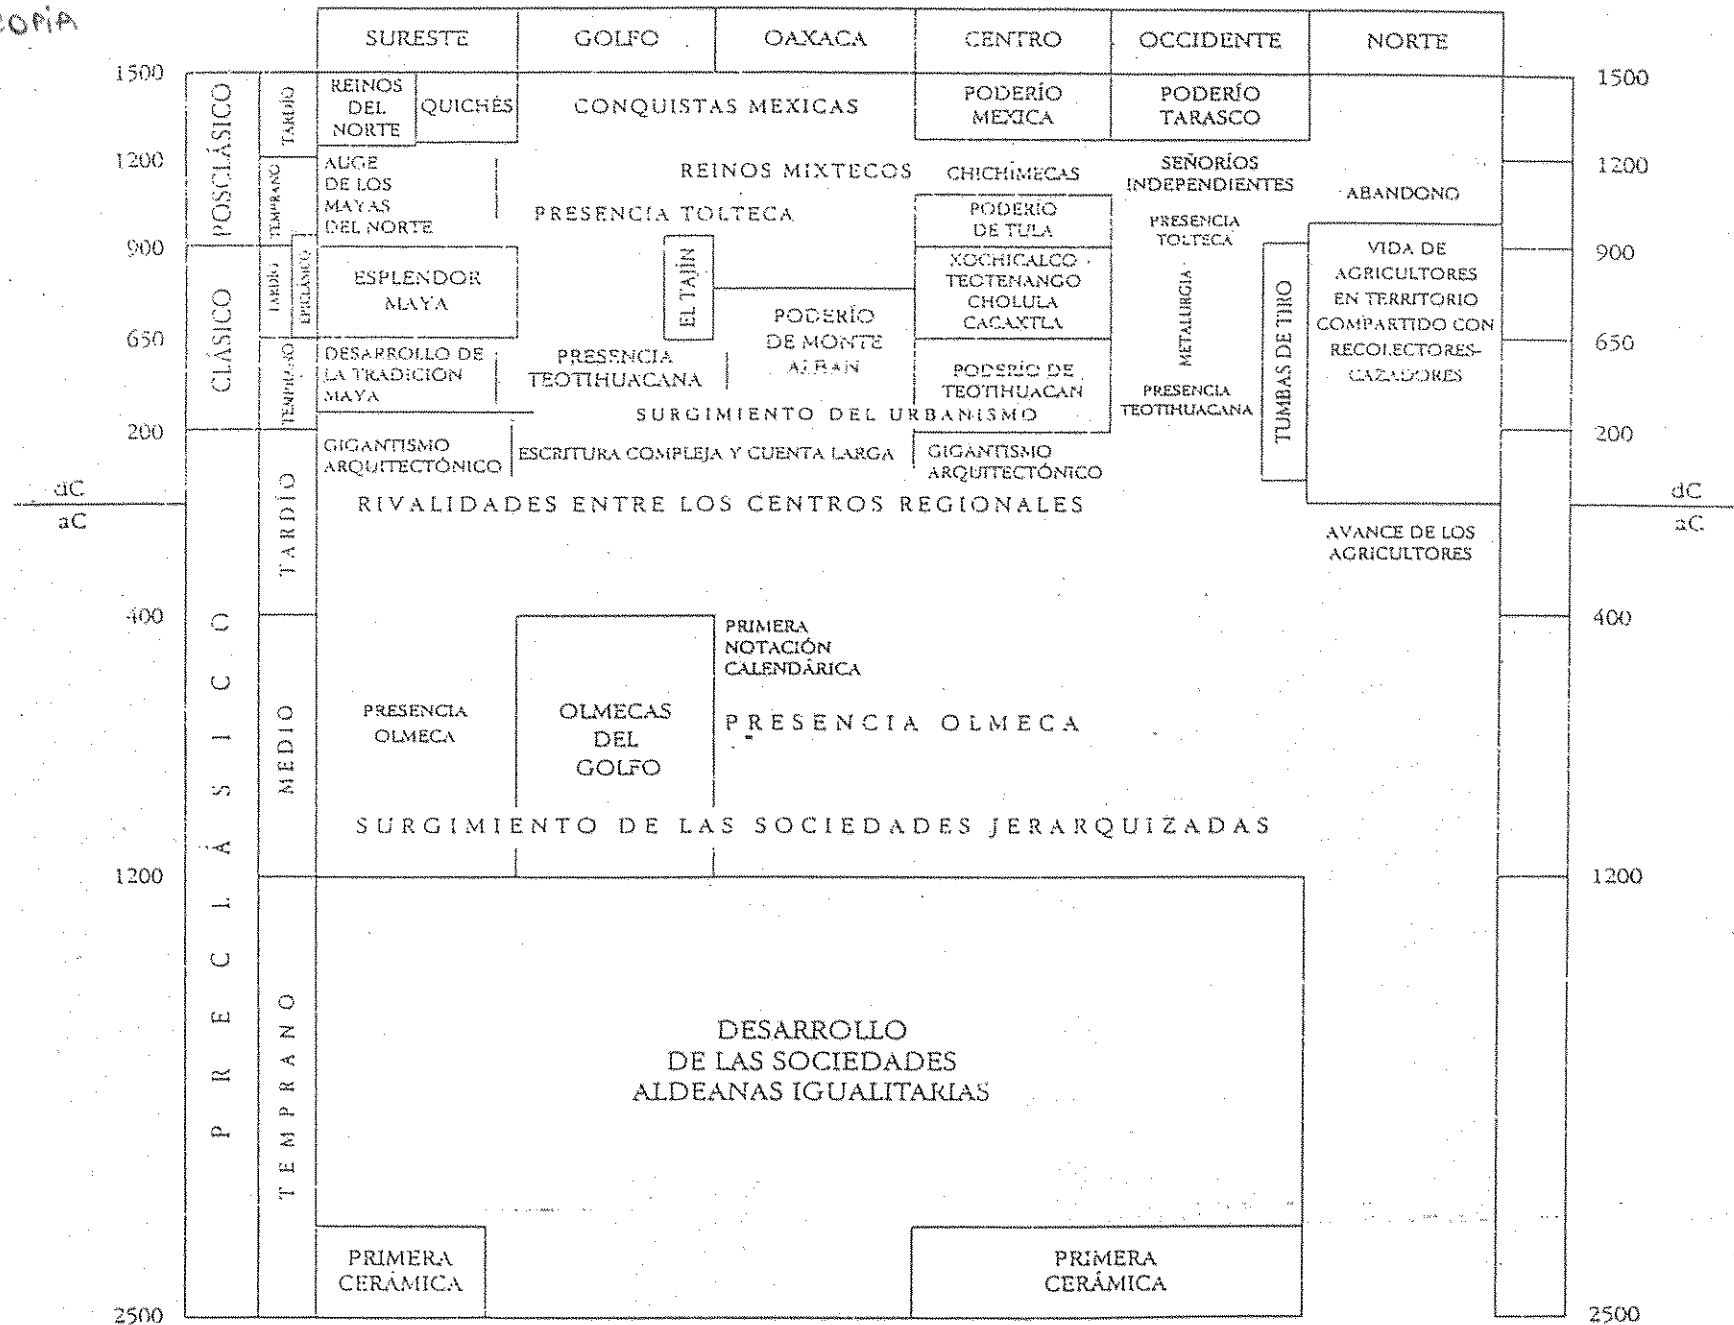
COPIA

SURESTE GOLFO OAXACA CENTRO OCCIDENTE NORTE

1500 1500

POSCLÁSICO TARDÍO TEMPRANO

REINOS DEL NORTE QUICHÉS CONQUISTAS MEXICAS PODERÍO MEXICA PODERÍO TARASCO

1200 1200

AUGE DE LOS MAYAS DEL NORTE REINOS MIXTECOS CHICHIMECAS SEÑORÍOS INDEPENDIENTES ABANDONO

PRESENCIA TOLTECA PODERÍO DE TULA PRESENCIA TOLTECA

900 900

CLÁSICO TARDÍO EPICLÁSICO TEMPRANO

ESPLENDOR MAYA EL TAJÍN XOCHICALCO TEOTENANGO CHOLULA CACAXTLA METALURGIA TUMBAS DE TIRO VIDA DE AGRICULTORES EN TERRITORIO COMPARTIDO CON RECOLECTORES-CAZADORES

PODERÍO DE MONTE ALBÁN

650 650

DESARROLLO DE LA TRADICIÓN MAYA PRESENCIA TEOTIHUACANA PODERÍO DE TEOTIHUACAN PRESENCIA TEOTIHUACANA

SURGIMIENTO DEL URBANISMO

200 200

GIGANTISMO ARQUITECTÓNICO ESCRITURA COMPLEJA Y CUENTA LARGA GIGANTISMO ARQUITECTÓNICO

dC aC dC aC

PRECLÁSICO TARDÍO MEDIO TEMPRANO

RIVALIDADES ENTRE LOS CENTROS REGIONALES

AVANCE DE LOS AGRICULTORES

400 400

PRIMERA NOTACIÓN CALENDÁRICA

PRESENCIA OLMECA OLMECAS DEL GOLFO PRESENCIA OLMECA

SURGIMIENTO DE LAS SOCIEDADES JERARQUIZADAS

1200 1200

DESARROLLO DE LAS SOCIEDADES ALDEANAS IGUALITARIAS

PRIMERA CERÁMICA PRIMERA CERÁMICA

2500 2500